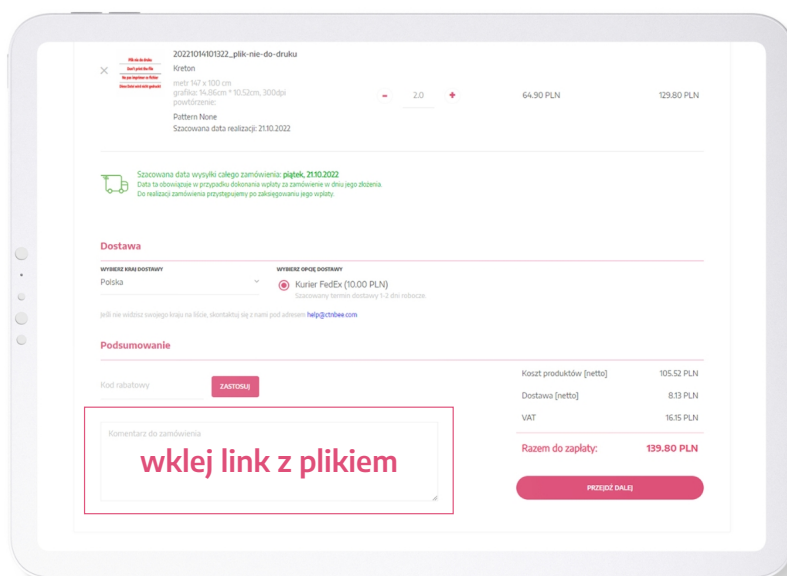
Plik nie do druku
Don't print the file
Ne pas imprimer ce fichier
Diese Datei nicht drucken

20221014101322_plik-nie-do-druku
Kreton
metr 147 x 100 cm
grafika: 14.86cm * 10.52cm, 300dpi
powtórzenie:
Pattern None
Szacowana data realizacji: 21.10.2022

- 2.0 +

64.90 PLN

129.80 PLN

Szacowana data wysyłki całego zamówienia: piątek, 21.10.2022
Data ta obowiązuje w przypadku dokonania wpłaty za zamówienie w dniu jego złożenia.
Do realizacji zamówienia przystępujemy po zaksięgowaniu jego wpłaty.

Dostawa

WYBIERZ KRAJ DOSTAWY
Polska

WYBIERZ OPCJĘ DOSTAWY
Kurier FedEx (10.00 PLN)
Szacowany termin dostawy 1-2 dni robocze.

Jeśli nie widzisz swojego kraju na liście, skontaktuj się z nami pod adresem help@ctnbee.com

Podsumowanie

Kod rabatowy
ZASTOSUJ

Komentarz do zamówienia
wklej link z plikiem

| Koszt produktów [netto] | 105.52 PLN |
|---|---|
| Dostawa [netto] | 8.13 PLN |
| VAT | 16.15 PLN |
| Razem do zapłaty: | 139.80 PLN |

PRZEJDŹ DALEJ